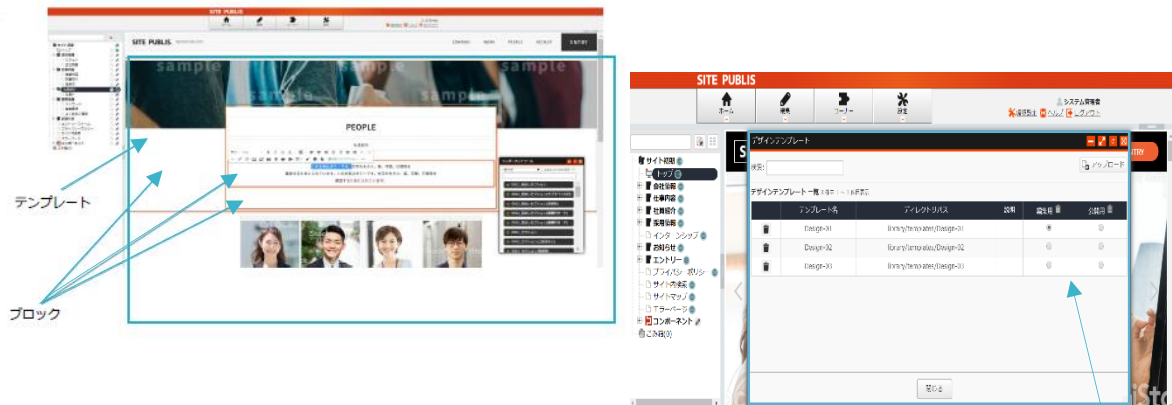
SITE PUBLIS

SITE PUBLIS.

COMPANY WORK PEOPLE RECRUIT ENTRY

sample sample sample

PEOPLE

テンプレート

ブロック

SITE PUBLIS

ホーム 編集 コーナー 設定

システム管理者

サイト閲覧 ヘルプ ログアウト

サイト初期
トップ
会社情報
仕事内容
社員紹介
採用情報
インターンシップ
お知らせ
エントリー
プライバシーポリシー
サイト内検索
サイトマップ
エラーページ
コンポーネント
ごみ箱(0)

デザインテンプレート

検索:

アップロード

デザインテンプレート 一覧

| | テンプレート名 | ディレクトリパス | 説明 | 編集用 | 公開用 |
|---|---|---|---|---|---|
| | Design-01 | library/templates/Design-01 | | | |
| | Design-02 | library/templates/Design-02 | | | |
| | Design-03 | library/templates/Design-03 | | | |

閉じる